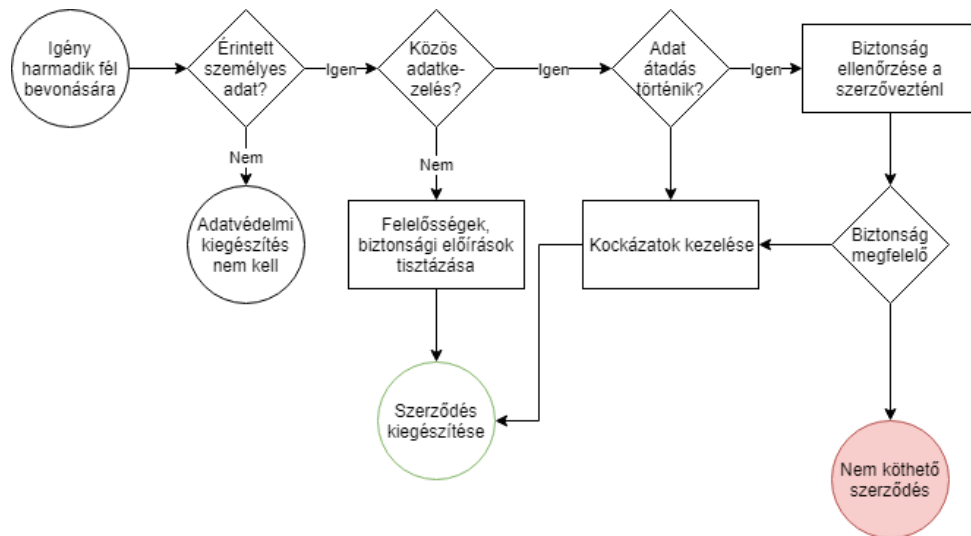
Igény harmadik fél bevonására

Érintett személyes adat?

Igen

Közös adatkezelés?

Igen

Adat átadás történik?

Igen

Biztonság ellenőrzése a szerzővezténl

Nem

Nem

Adatvédelmi kiegészítés nem kell

Felelősségek, biztonsági előírások tisztázása

Kockázatok kezelése

Biztonság megfelelő

Szerződés kiegészítése

Nem köthető szerződés